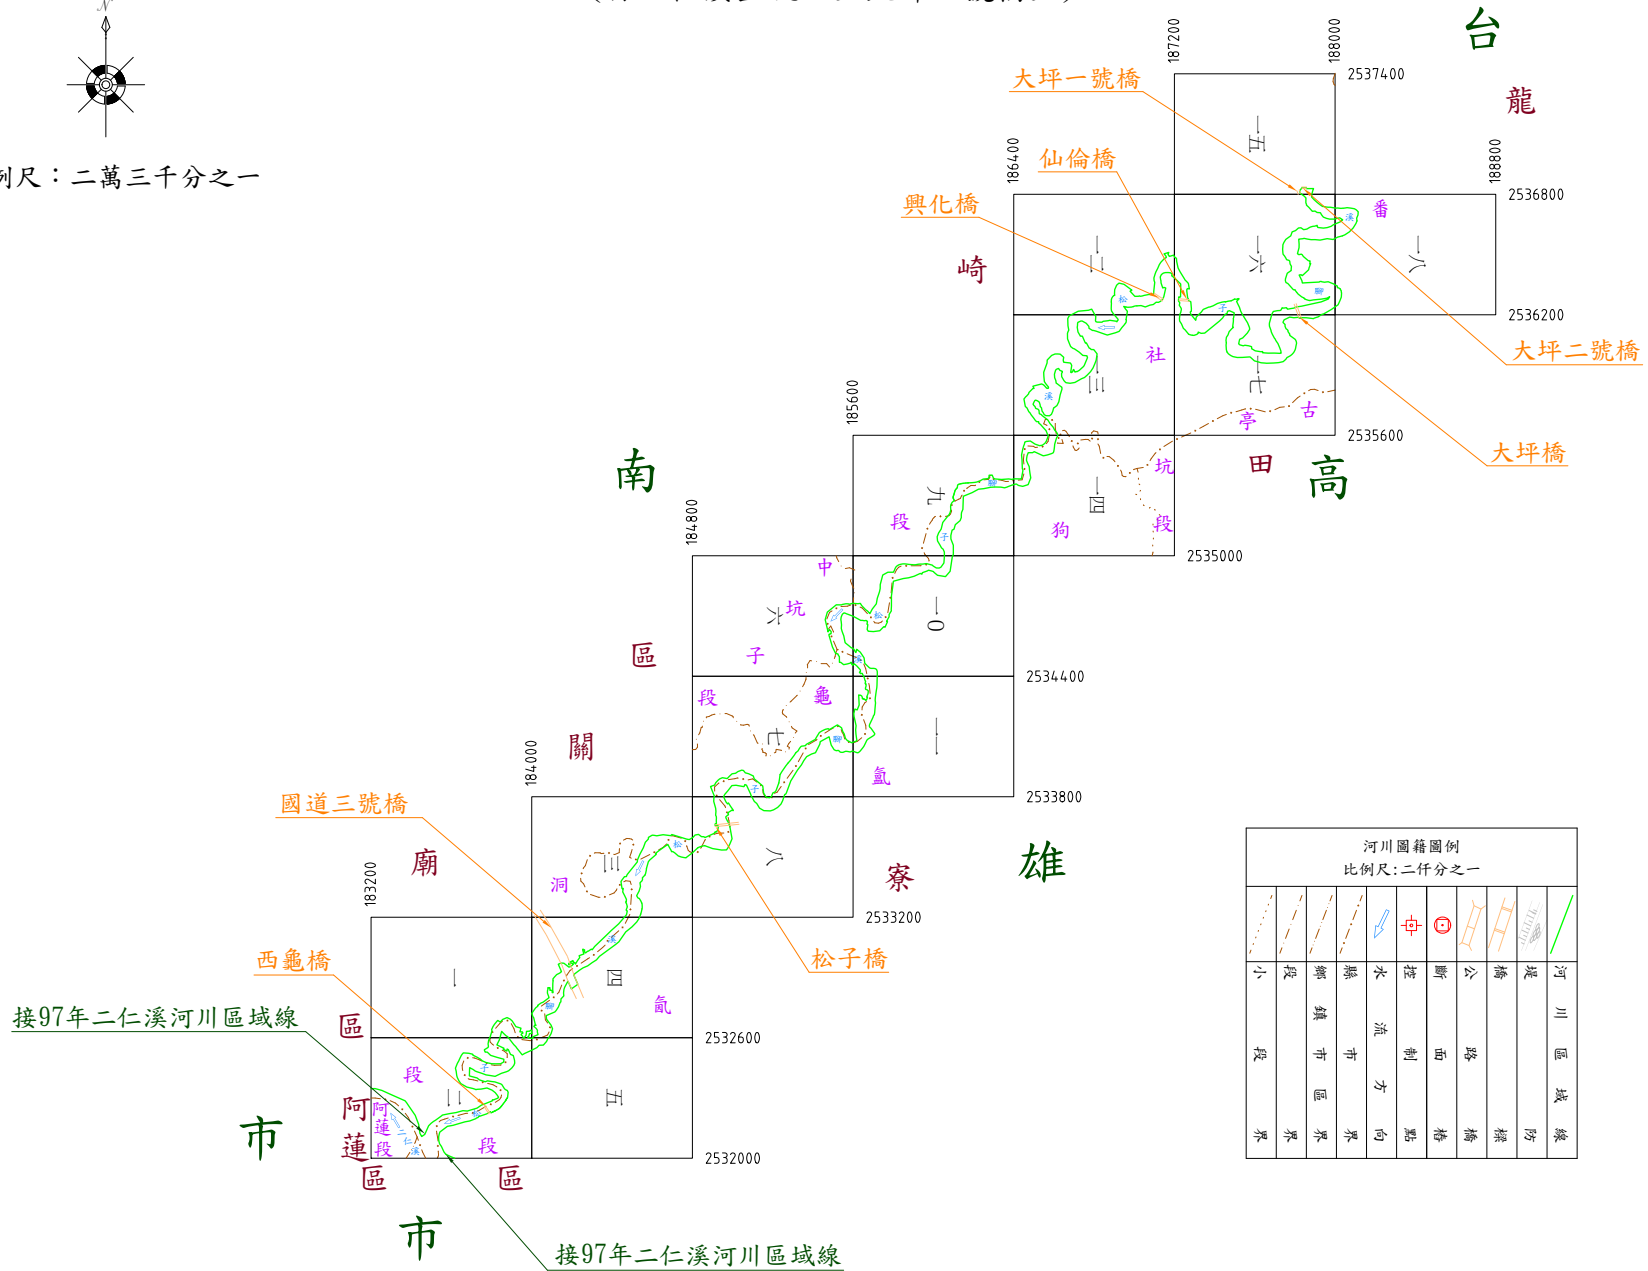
N

例尺：二萬三千分之一

台
龍
187200
188000
2537400
大坪一號橋
仙倫橋
186400
188800
興化橋
2536800
番
一五
一二
一六
一八
崎
2536200
大坪二號橋
社
一三
一七
亭
古
185600
2535600
大坪橋
南
坑
田
高
九
一四
段
段
狗
184800
2535000
中
坑
六
一〇
子
區
龜
段
2534400
七
一一
184000
關
氳
2533800
國道三號橋
廟
八
183200
三
寮
雄
洞
2533200
西龜橋
一
松子橋
四
氳
接97年二仁溪河川區域線
區
2532600
段
二
五
阿
阿
蓮
段
蓮
段
市
2532000
區
區
市
接97年二仁溪河川區域線

河川圖籍圖例
比例尺:二仟分之一

| 小段界 | 段界 | 鄉鎮市區界 | 縣市界 | 水流方向 | 控制點 | 斷面樁 | 公路橋 | 橋樑 | 堤防 | 河川區域線 |